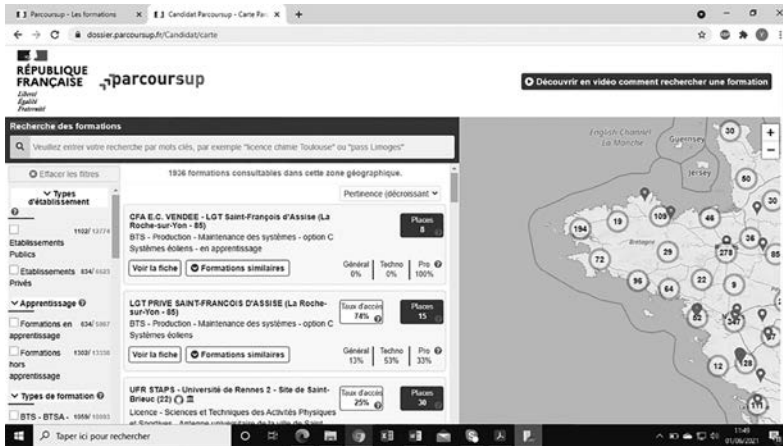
Parcoursup - Les formations × Candidat Parcoursup - Carte Re × +

← → C dossier.parcoursup.fr/Candidat/carte

RÉPUBLIQUE FRANÇAISE
Liberté
Égalité
Fraternité

parcoursup

Découvrir en vidéo comment rechercher une formation

Recherche des formations

Veuillez entrer votre recherche par mots clés, par exemple "licence chimie Toulouse" ou "pass Limoges"

Effacer les filtres

Types d'établissement

1102/ 12774 Etablissements Publics

Etablissements 834/ 4625 Privés

Apprentissage

Formations en 634/ 5867 apprentissage

Formations 1303/ 13338 hors apprentissage

Types de formation

BTS - BTSA - 1059/ 10093

1936 formations consultables dans cette zone géographique.

Pertinence (décroissant)

CFA E.C. VENDEE - LGT Saint-François d'Assise (La Roche-sur-Yon - 85)
BTS - Production - Maintenance des systèmes - option C Systèmes éoliens - en apprentissage

Places 8

Voir la fiche | Formations similaires

Général 0% | Techno 0% | Pro 100%

LGT PRIVE SAINT-FRANCOIS D'ASSISE (La Roche-sur-Yon - 85)
BTS - Production - Maintenance des systèmes - option C Systèmes éoliens

Taux d'accès 74%

Places 15

Voir la fiche | Formations similaires

Général 13% | Techno 53% | Pro 33%

UFR STAPS - Université de Rennes 2 - Site de Saint-Brieuc (22)
Licence - Sciences et Techniques des Activités Physiques et Sportives - Antenne universitaire de la ville de Saint

Taux d'accès 25%

Places 30

English Channel
La Manche
Guernsey
Jersey
Bretagne

30 60 30 109 46 19 194 26 29 278 85 72 96 64 22 9 82 247 12 128

+
−

Taper ici pour rechercher

11:49
01/06/2021